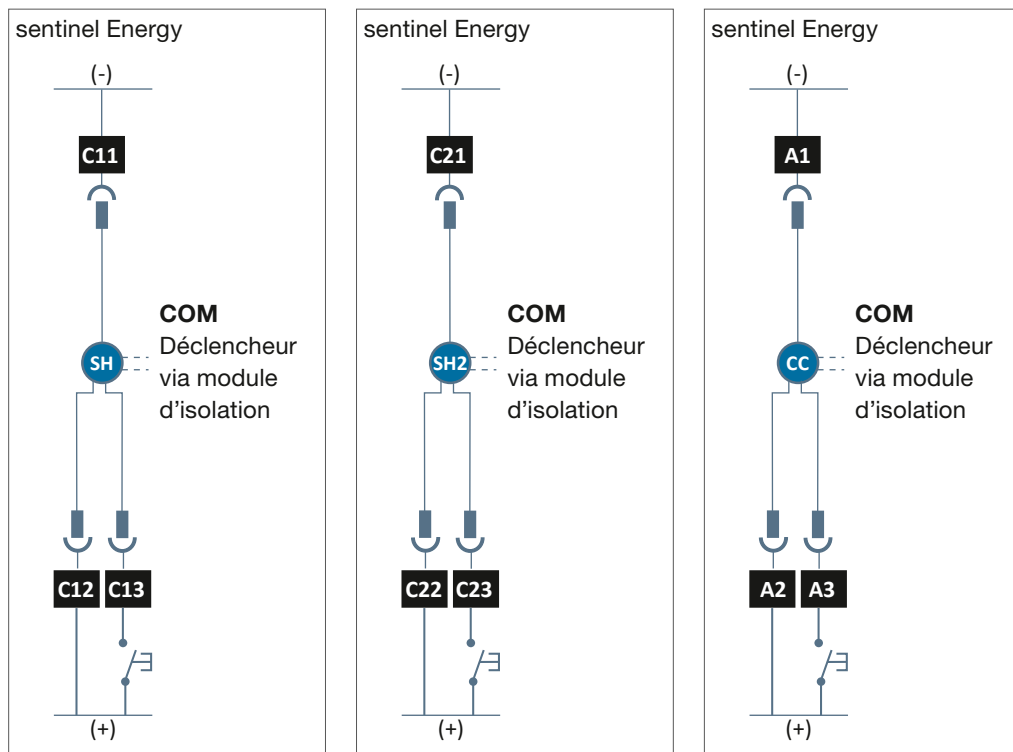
sentinel Energy

(-)

C11

COM
Déclencheur
via module
d'isolation

SH

C12 C13

(+)

sentinel Energy

(-)

C21

COM
Déclencheur
via module
d'isolation

SH2

C22 C23

(+)

sentinel Energy

(-)

A1

COM
Déclencheur
via module
d'isolation

CC

A2 A3

(+)